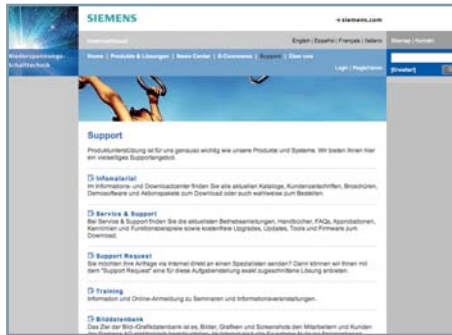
SIEMENS

» siemens.com

Internetauftritt

English | Español | Français | Italiano

Sitemap | Kontakt

Niederspannungs-Schalttechnik

Home | Produkte & Lösungen | News Center | E-Commerce | Support | Über uns

Login | Registrieren

[Erweitert]

Support

Produktunterstützung ist für uns genauso wichtig wie unsere Produkte und Systeme. Wir bieten Ihnen hier ein vielseitiges Supportangebot.

Infomaterial
Im Informations- und Downloadcenter finden Sie alle aktuellen Kataloge, Kundenzeitschriften, Broschüren, Demosoftware und Aktionspakete zum Download oder auch wahlweise zum Bestellen.

Service & Support
Bei Service & Support finden Sie die aktuellsten Betriebsanleitungen, Handbücher, FAQs, Approbationen, Kennlinien und Funktionsbeispiele sowie kostenfreie Upgrades, Updates, Tools und Firmware zum Download.

Support Request
Sie möchten Ihre Anfrage via Internet direkt an einen Spezialisten senden? Dann können wir Ihnen mit dem "Support Request" eine für diese Aufgabenstellung exakt zugeschnittene Lösung anbieten.

Training
Information und Online-Anmeldung zu Seminaren und Informationsveranstaltungen.

Bilddatenbank
Das Ziel der Bild-/Grafikdatenbank ist es, Bilder, Grafiken und Screenshots den Mitarbeitern und Kunden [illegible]